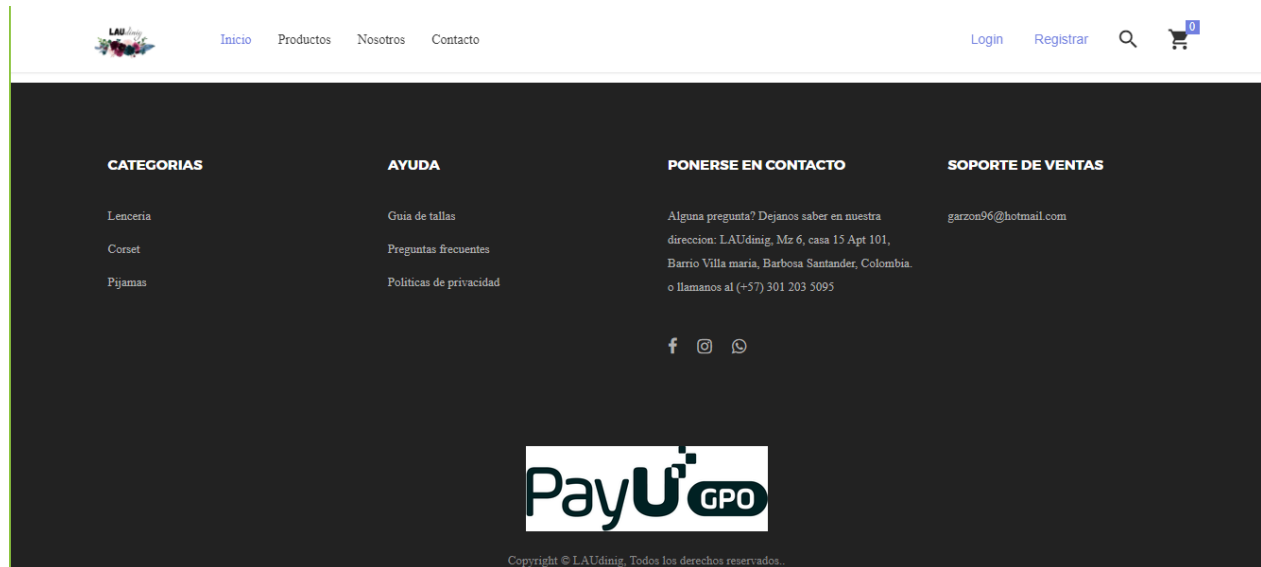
LAUdinig

Inicio Productos Nosotros Contacto

Login Registrar 0

CATEGORIAS

Lenceria

Corset

Pijamas

AYUDA

Guia de tallas

Preguntas frecuentes

Politicas de privacidad

PONERSE EN CONTACTO

Alguna pregunta? Dejanos saber en nuestra direccion: LAUdinig, Mz 6, casa 15 Apt 101, Barrio Villa maria, Barbosa Santander, Colombia. o llamanos al (+57) 301 203 5095

SOPORTE DE VENTAS

garzon96@hotmail.com

PayU GPO

Copyright © LAUdinig, Todos los derechos reservados..